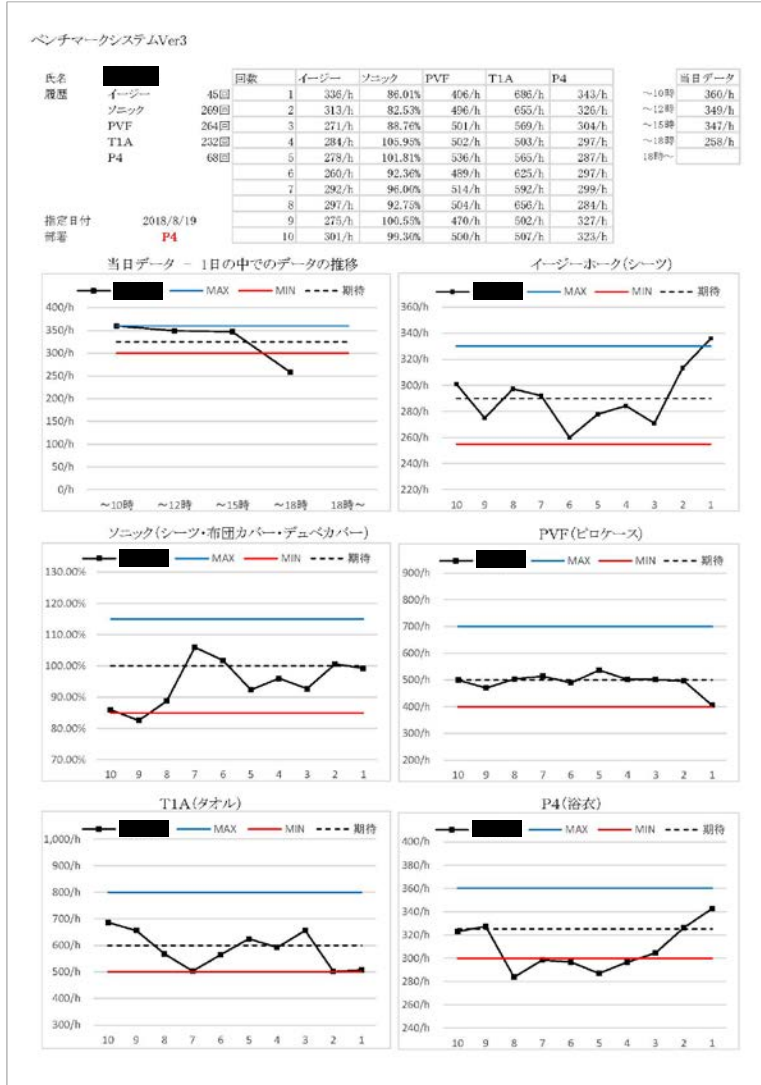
ベンチマークシステムVer3

氏名
履歴
イージー 45回
ソニック 269回
PVF 264回
T1A 232回
P4 68回

指定日付 2018/8/19
部署 P4

| 回数 | イージー | ソニック | PVF | T1A | P4 |
|---|---|---|---|---|---|
| 1 | 336/h | 86.01% | 406/h | 686/h | 343/h |
| 2 | 313/h | 82.53% | 496/h | 655/h | 326/h |
| 3 | 271/h | 88.76% | 501/h | 569/h | 304/h |
| 4 | 284/h | 105.95% | 502/h | 503/h | 297/h |
| 5 | 278/h | 101.81% | 536/h | 565/h | 287/h |
| 6 | 260/h | 92.36% | 489/h | 625/h | 297/h |
| 7 | 292/h | 96.06% | 514/h | 592/h | 299/h |
| 8 | 297/h | 92.75% | 504/h | 656/h | 284/h |
| 9 | 275/h | 100.55% | 470/h | 502/h | 327/h |
| 10 | 301/h | 99.30% | 500/h | 507/h | 323/h |

| | 当日データ |
|---|---|
| ～10時 | 360/h |
| ～12時 | 349/h |
| ～15時 | 347/h |
| ～18時 | 258/h |
| 18時～ | |

当日データ － 1日の中でのデータの推移
MAX MIN 期待
400/h 350/h 300/h 250/h 200/h 150/h 100/h 50/h 0/h
～10時 ～12時 ～15時 ～18時 18時～

イージーホーク(シーツ)
MAX MIN 期待
360/h 340/h 320/h 300/h 280/h 260/h 240/h 220/h
10 9 8 7 6 5 4 3 2 1

ソニック(シーツ・布団カバー・デュベカバー)
MAX MIN 期待
130.00% 120.00% 110.00% 100.00% 90.00% 80.00% 70.00%
10 9 8 7 6 5 4 3 2 1

PVF(ピロケース)
MAX MIN 期待
900/h 800/h 700/h 600/h 500/h 400/h 300/h 200/h
10 9 8 7 6 5 4 3 2 1

T1A(タオル)
MAX MIN 期待
1,000/h 900/h 800/h 700/h 600/h 500/h 400/h 300/h
10 9 8 7 6 5 4 3 2 1

P4(浴衣)
MAX MIN 期待
400/h 380/h 360/h 340/h 320/h 300/h 280/h 260/h 240/h
10 9 8 7 6 5 4 3 2 1